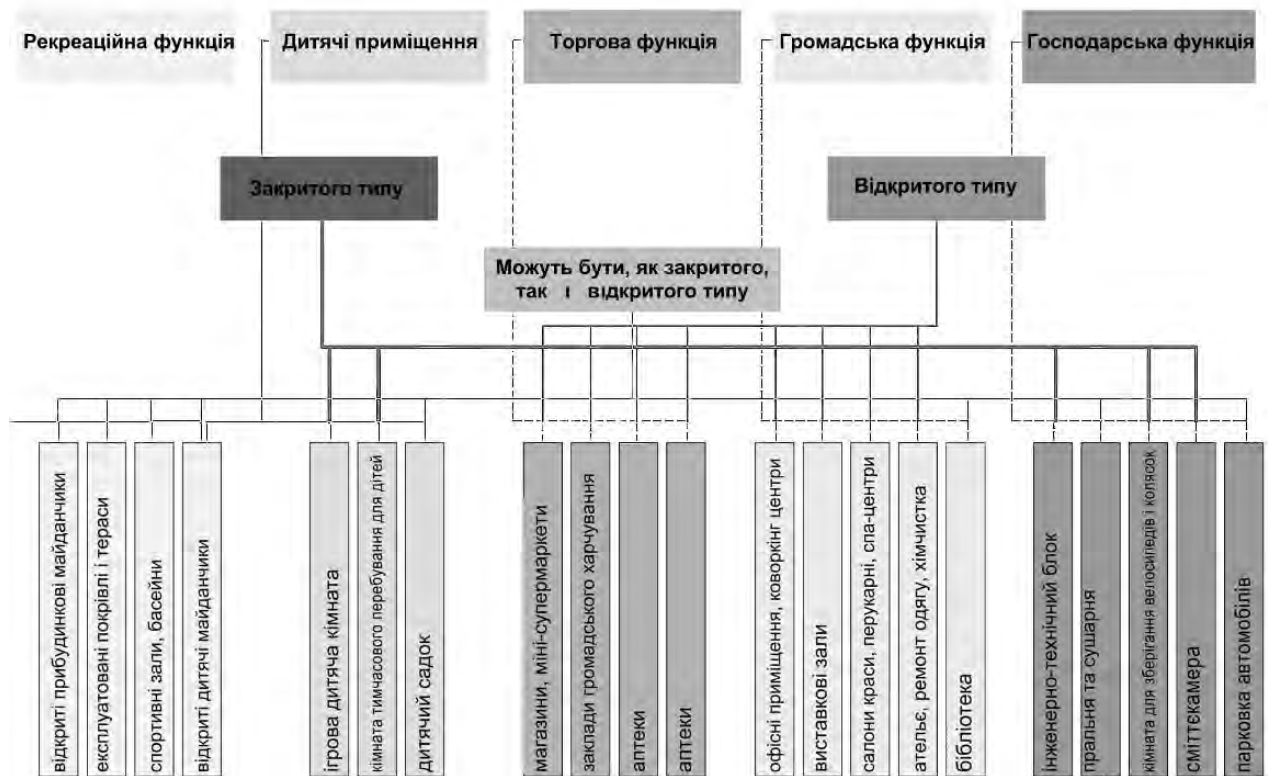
Рекреаційна функція

Дитячі приміщення

Торгова функція

Громадська функція

Господарська функція

Закритого типу

Відкритого типу

Можуть бути, як закритого, так і відкритого типу

відкриті прибудинкові майданчики

експлуатовані покрівлі і тераси

спортивні зали, басейни

відкриті дитячі майданчики

ігрова дитяча кімната

кімната тимчасового перебування для дітей

дитячий садок

магазини, міні-супермаркети

заклади громадського харчування

аптеки

аптеки

офісні приміщення, коворкінг центри

виставкові зали

салони краси, перукарні, спа-центри

ательє, ремонт одягу, хімчистка

бібліотека

інженерно-технічний блок

пральня та сушарня

кімната для зберігання велосипедів і колясок

сміттєкамера

парковка автомобілів